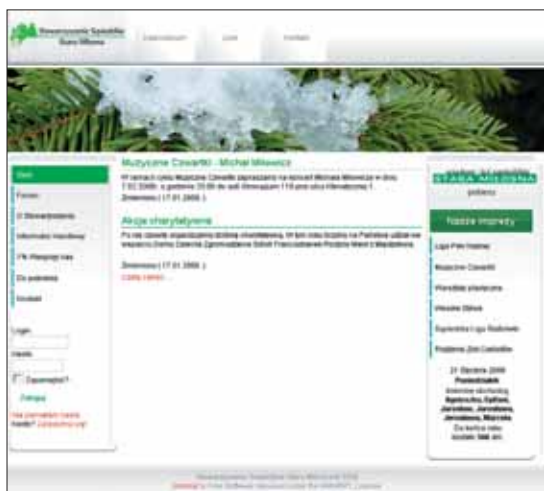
Stowarzyszenie Społeczne Stara Miłosna

Zaloguj się

Linki

Kontakt

Start

Forum

O Stowarzyszeniu

Informator mieszkańca

1% Wesprzyj nas

Do pobrania

Kontakt

Login

Hasło

Zapamiętaj?

Zaloguj

Nie pamiętasz hasła?

Hasło? Zarejestruj się!

Muzyczne Czwartki - Michał Milowicz

W ramach cyklu Muzyczne Czwartki zapraszamy na koncert Michała Milowicza w dniu 7.02.2008r. o godzinie 20.00 do sali Stowarzyszenia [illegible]

Zmieniono ( 17.01.2008 )

Akcja charytatywna

Po raz czwarty organizujemy zbiórkę charytatywną. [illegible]

Zmieniono ( 17.01.2008 )

Czytaj więcej

STARA MIŁOSNA

Nasze imprezy

Liga Piłki Halowej

Muzyczne Czwartki

Wieczór charytatywny

Wesołe Ślizgi

Szpiewnicza Liga Siatkówki

Podzielne Złot Cedwiłkw

21 Stycznia 2008 Poniedziałek

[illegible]

Do końca roku zostało 346 dni.

Stowarzyszenie Społeczne Stara Miłosna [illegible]